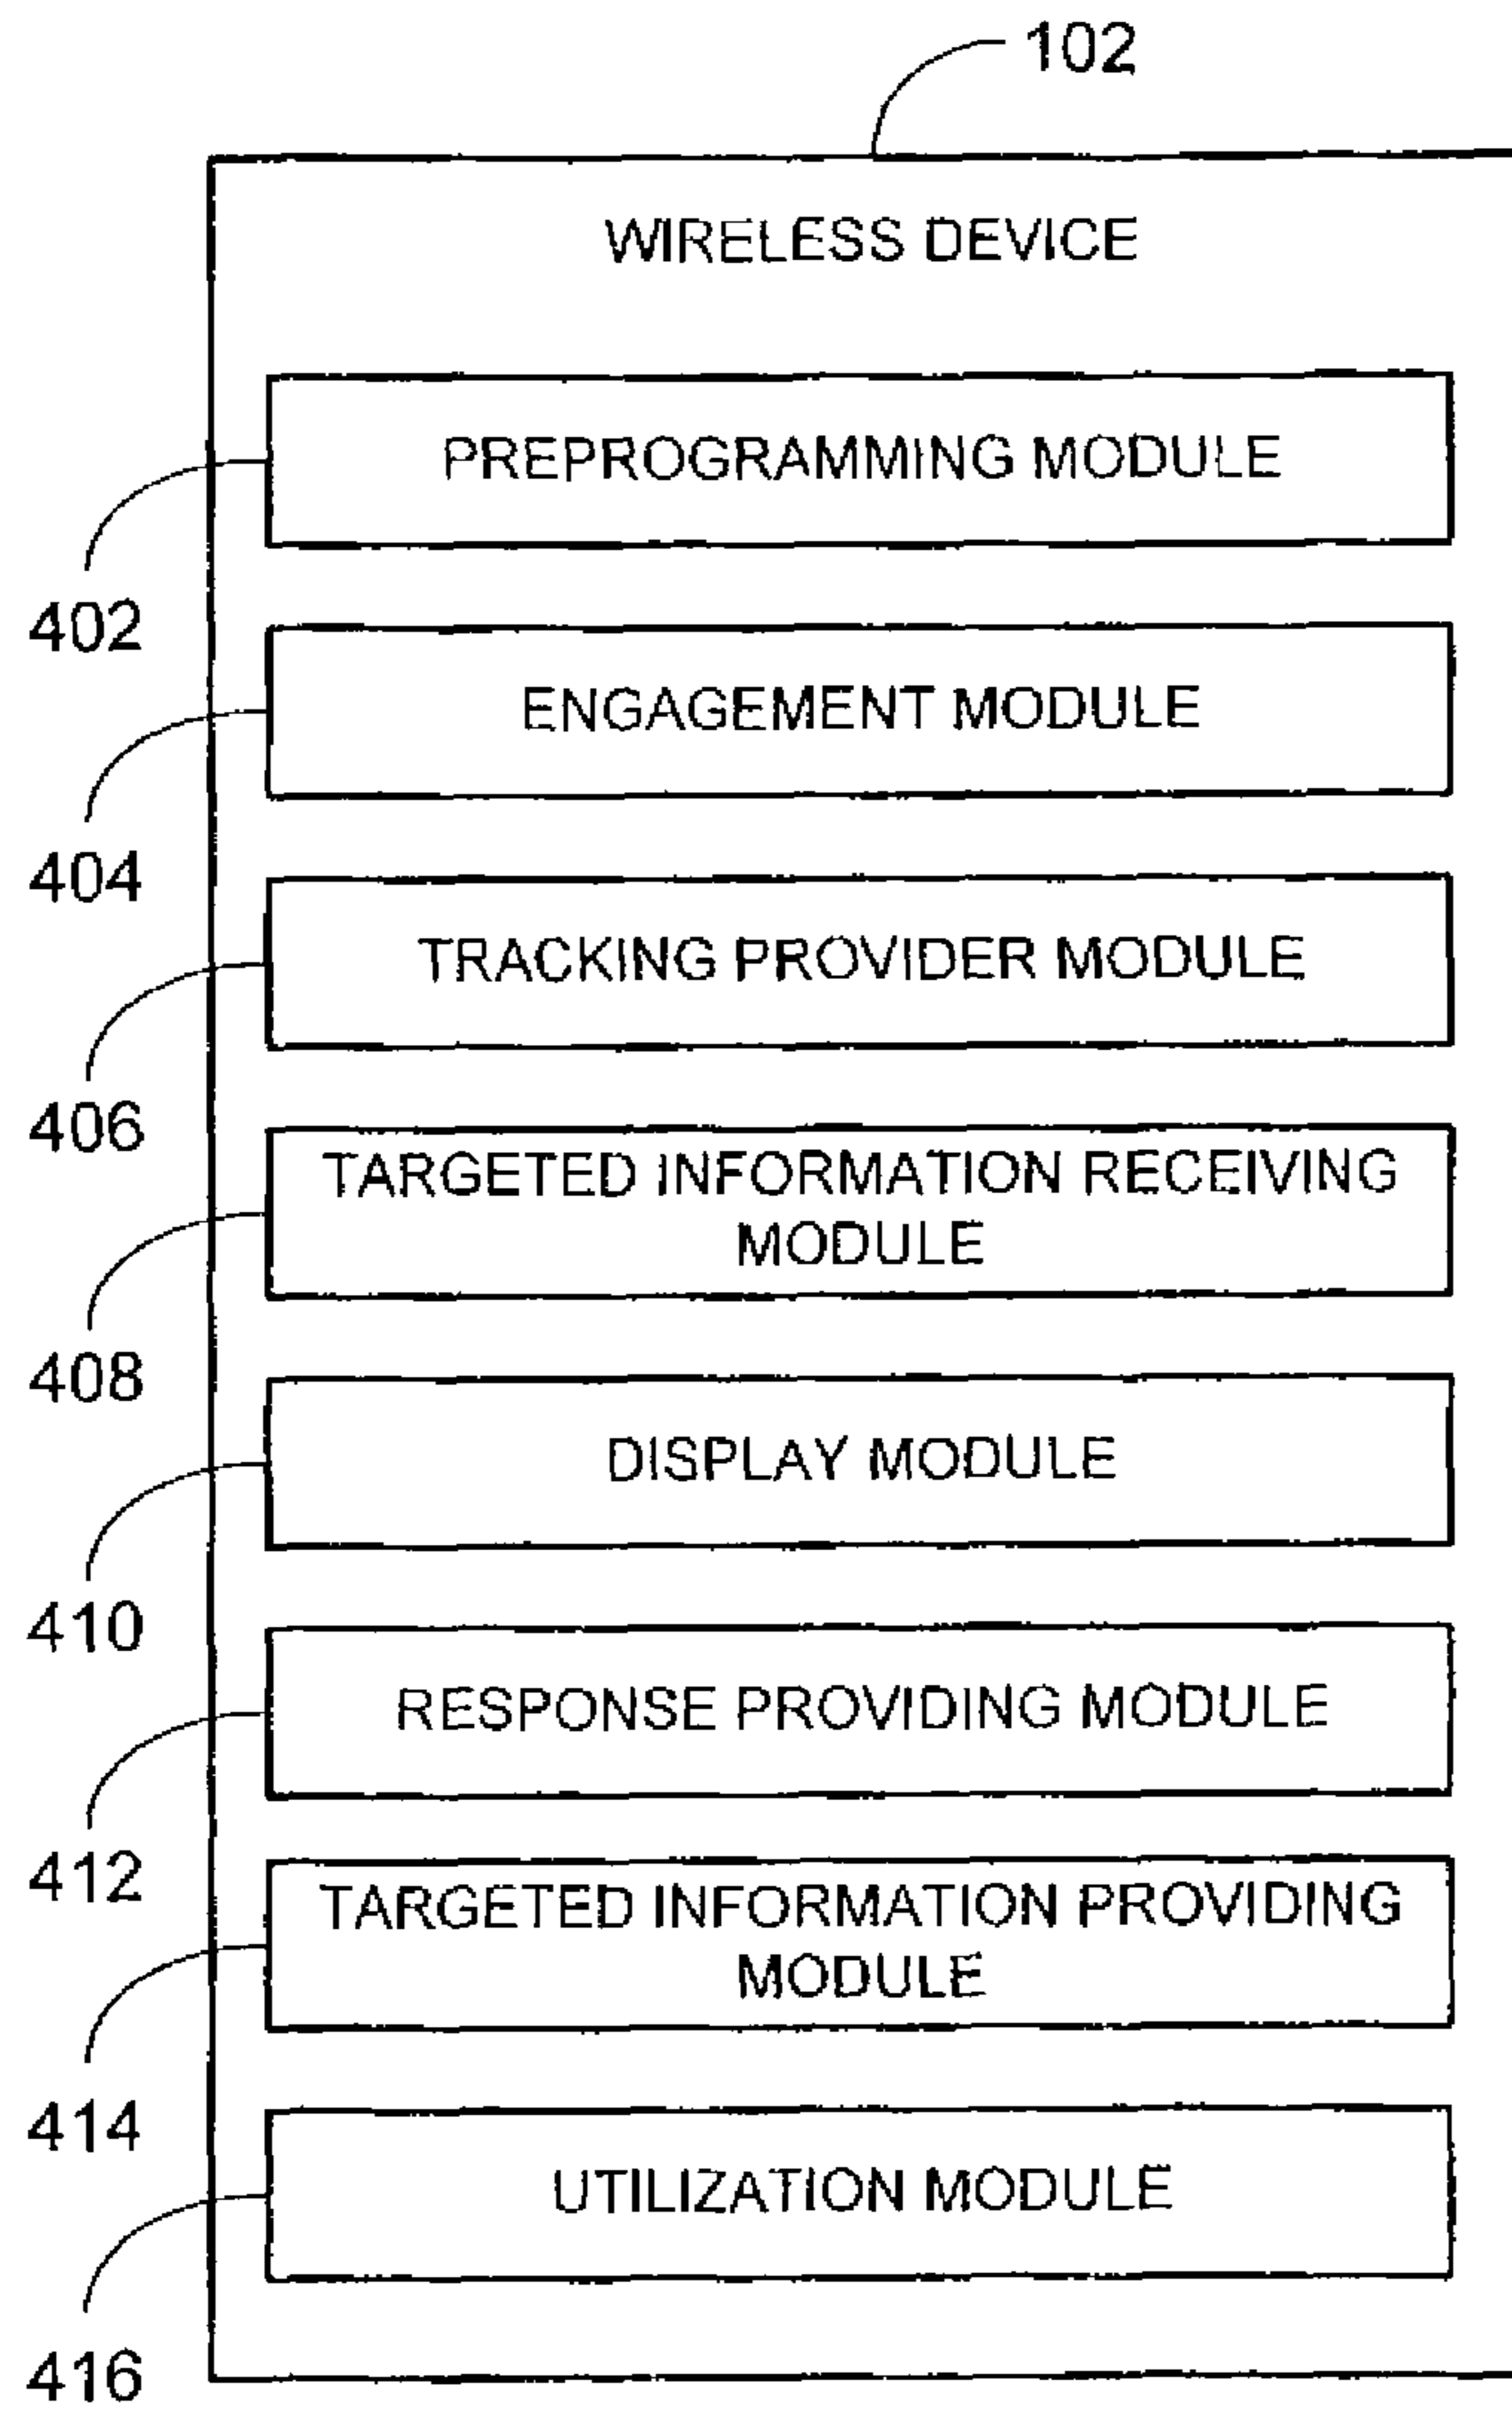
102

WIRELESS DEVICE

PREPROGRAMMING MODULE

402

ENGAGEMENT MODULE

404

TRACKING PROVIDER MODULE

406

TARGETED INFORMATION RECEIVING MODULE

408

DISPLAY MODULE

410

RESPONSE PROVIDING MODULE

412

TARGETED INFORMATION PROVIDING MODULE

414

UTILIZATION MODULE

416